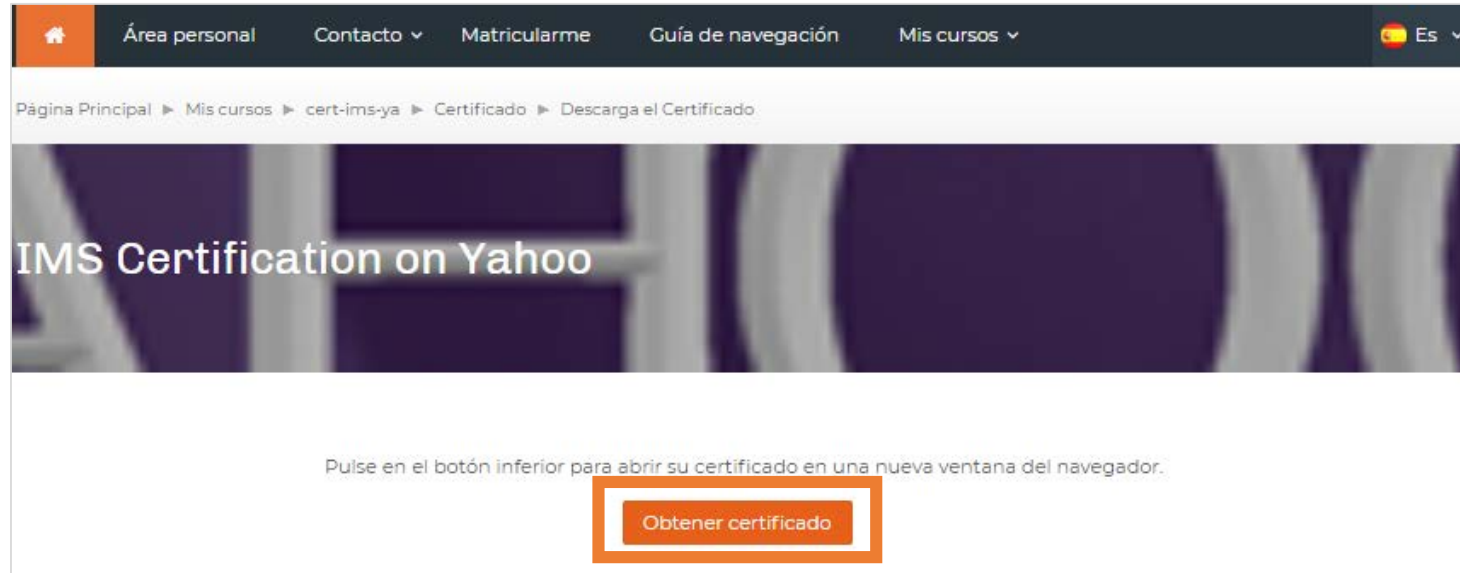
Área personal Contacto Matricularme Guía de navegación Mis cursos Es

Página Principal ► Mis cursos ► cert-ims-ya ► Certificado ► Descarga el Certificado

IMS Certification on Yahoo

Pulse en el botón inferior para abrir su certificado en una nueva ventana del navegador.

Obtener certificado